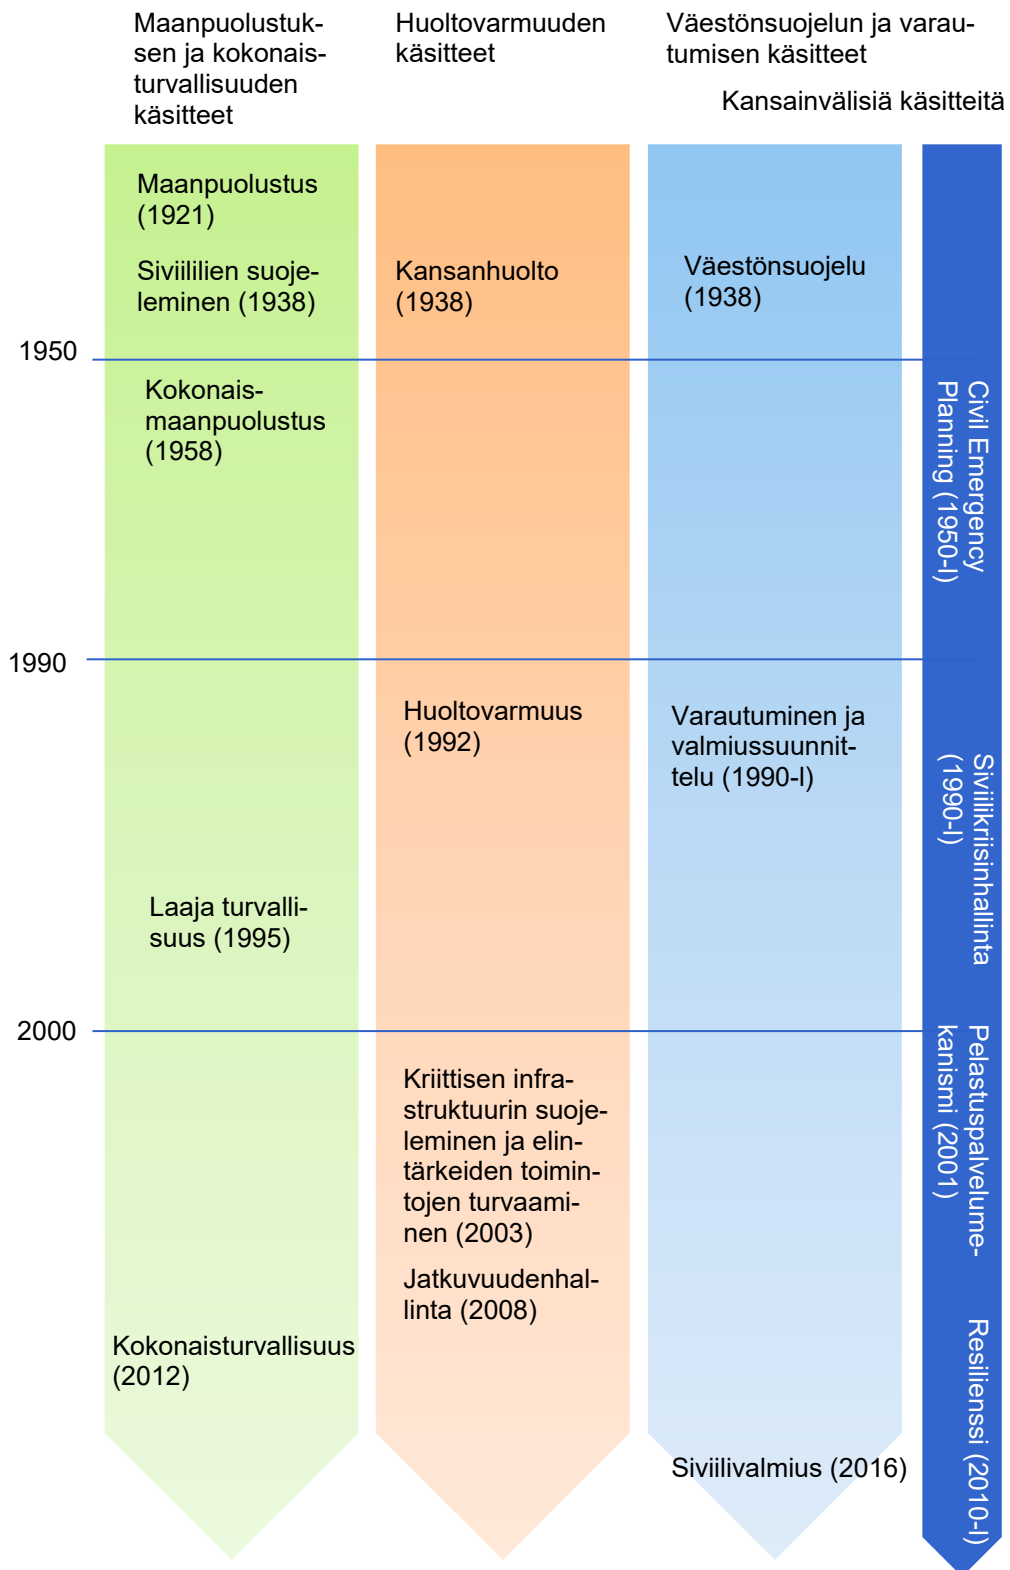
Maanpuolustuksen ja kokonaisturvallisuuden käsitteet

Huoltovarmuuden käsitteet

Väestönsuojelun ja varautumisen käsitteet

Kansainvälisiä käsitteitä

Maanpuolustus (1921)

Siviililien suojeleminen (1938)

Kansanhuolto (1938)

Väestönsuojelu (1938)

1950

Kokonaismaanpuolustus (1958)

Civil Emergency Planning (1950-l)

1990

Huoltovarmuus (1992)

Varautuminen ja valmiussuunnittelu (1990-l)

Siviilikriisinhallinta (1990-l)

Laaja turvallisuus (1995)

2000

Pelastuspalvelumekanismi (2001)

Kriittisen infrastruktuurin suojeleminen ja elintärkeiden toimintojen turvaaminen (2003)

Jatkuvuudenhallinta (2008)

Kokonaisturvallisuus (2012)

Resilienssi (2010-l)

Siviilivalmius (2016)